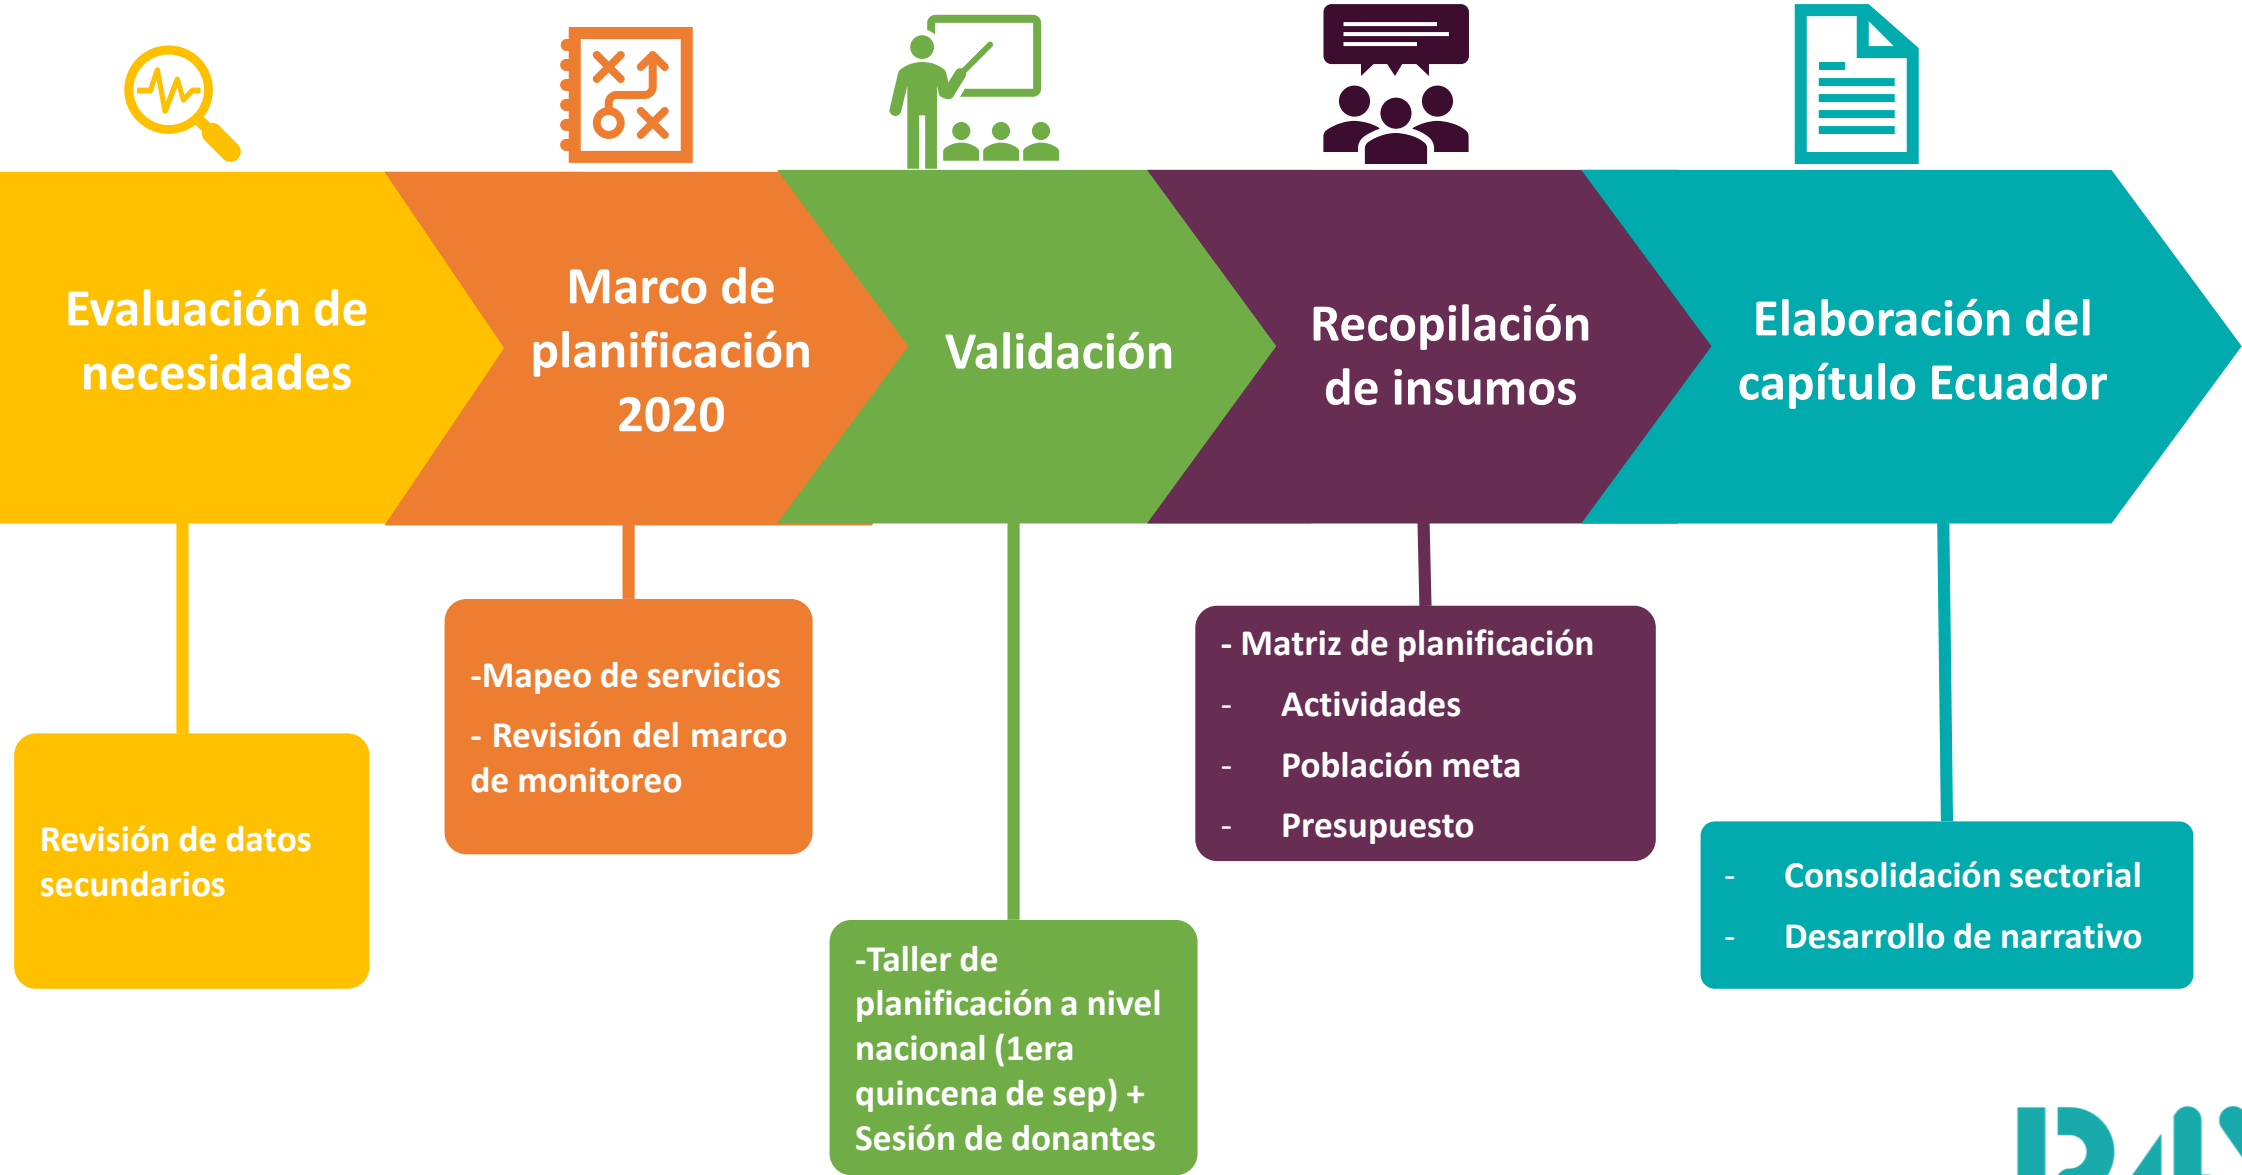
Evaluación de necesidades

Marco de planificación 2020

Validación

Recopilación de insumos

Elaboración del capítulo Ecuador

Revisión de datos secundarios

-Mapeo de servicios

- Revisión del marco de monitoreo

-Taller de planificación a nivel nacional (1era quincena de sep) + Sesión de donantes

- Matriz de planificación
- Actividades
- Población meta
- Presupuesto

- Consolidación sectorial
- Desarrollo de narrativo

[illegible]